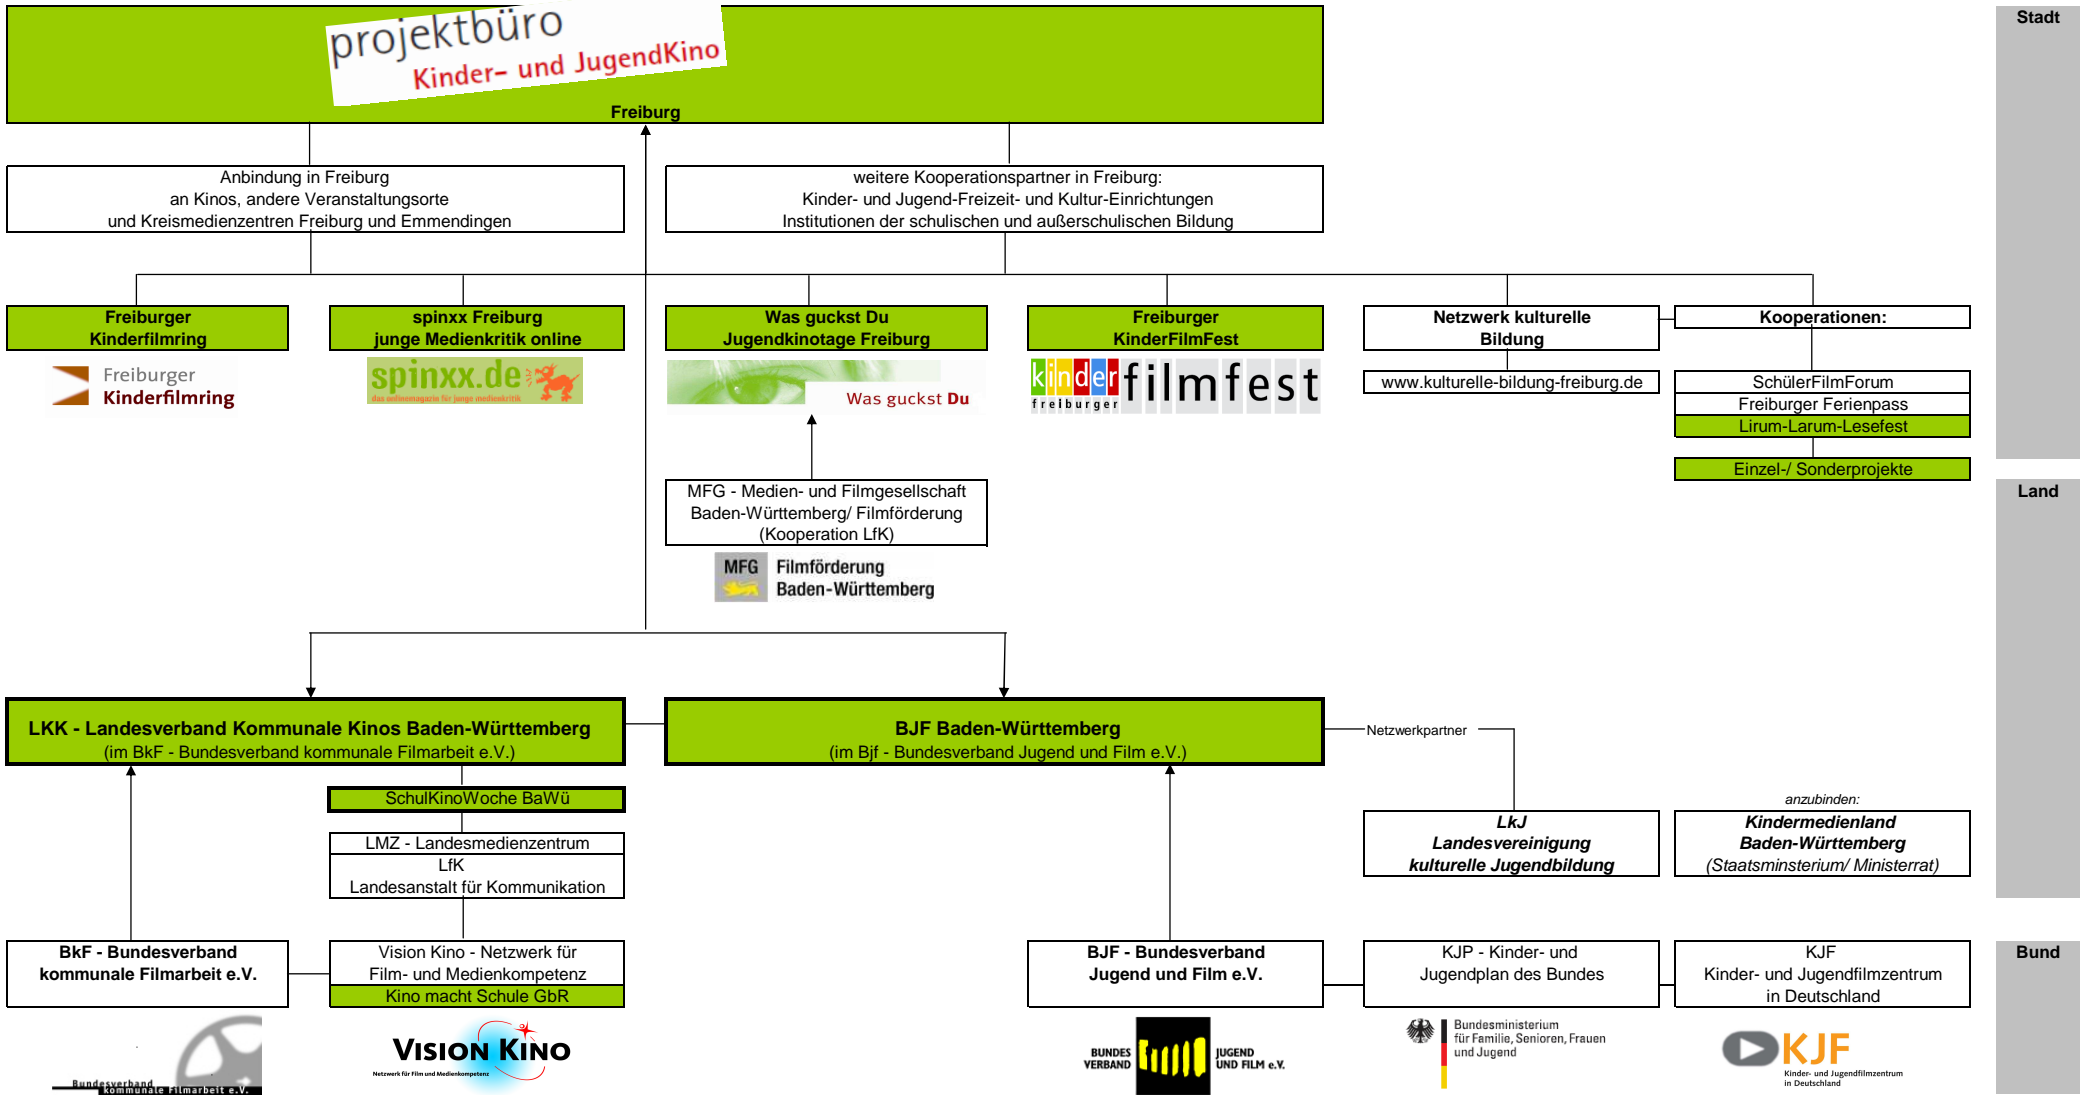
projektbüro
Kinder- und JugendKino
Freiburg

Stadt

Anbindung in Freiburg
an Kinos, andere Veranstaltungsorte
und Kreismedienzentren Freiburg und Emmendingen

weitere Kooperationspartner in Freiburg:
Kinder- und Jugend-Freizeit- und Kultur-Einrichtungen
Institutionen der schulischen und außerschulischen Bildung

Freiburger Kinderfilmring

Freiburger Kinderfilmring

spinxx Freiburg junge Medienkritik online

spinxx.de
das onlinemagazin für junge medienkritik

Was guckst Du Jugendkinotage Freiburg

Was guckst Du

Freiburger KinderFilmFest

kinder filmfest freiburger

Netzwerk kulturelle Bildung

www.kulturelle-bildung-freiburg.de

Kooperationen:

SchülerFilmForum
Freiburger Ferienpass
Lirum-Larum-Lesefest

Einzel-/ Sonderprojekte

Land

MFG - Medien- und Filmgesellschaft Baden-Württemberg/ Filmförderung (Kooperation LfK)

MFG Filmförderung Baden-Württemberg

LKK - Landesverband Kommunale Kinos Baden-Württemberg
(im BkF - Bundesverband kommunale Filmarbeit e.V.)

BJF Baden-Württemberg
(im Bjf - Bundesverband Jugend und Film e.V.)

Netzwerkpartner

SchulKinoWoche BaWü

LMZ - Landesmedienzentrum
LfK
Landesanstalt für Kommunikation

LkJ
Landesvereinigung
kulturelle Jugendbildung

anzubinden:
Kindermedienland
Baden-Württemberg
(Staatsministerium/ Ministerrat)

Bund

BkF - Bundesverband kommunale Filmarbeit e.V.

Vision Kino - Netzwerk für Film- und Medienkompetenz
Kino macht Schule GbR

BJF - Bundesverband Jugend und Film e.V.

KJP - Kinder- und Jugendplan des Bundes

KJF
Kinder- und Jugendfilmzentrum in Deutschland

Bundesverband kommunale Filmarbeit e.V.

VISION KINO
Netzwerk für Film und Medienkompetenz

BUNDES VERBAND JUGEND UND FILM e.V.

Bundesministerium für Familie, Senioren, Frauen und Jugend

KJF
Kinder- und Jugendfilmzentrum in Deutschland